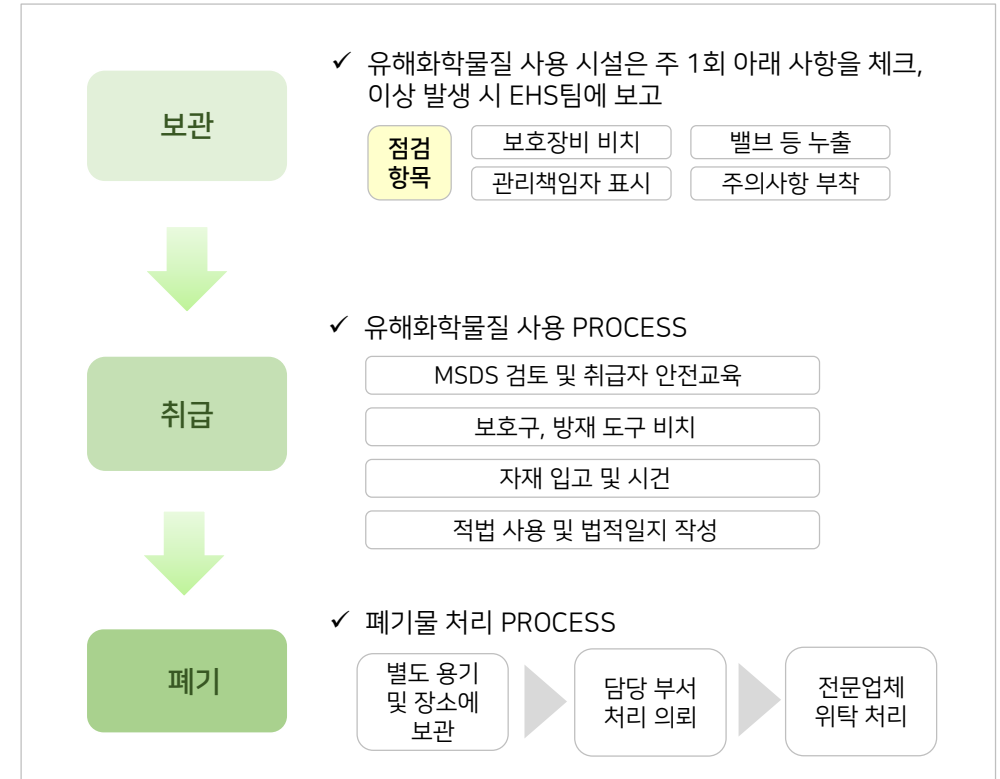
보관

✓ 유해화학물질 사용 시설은 주 1회 아래 사항을 체크, 이상 발생 시 EHS팀에 보고

점검 항목

보호장비 비치

밸브 등 누출

관리책임자 표시

주의사항 부착

취급

✓ 유해화학물질 사용 PROCESS

MSDS 검토 및 취급자 안전교육

보호구, 방재 도구 비치

자재 입고 및 시건

적법 사용 및 법적일지 작성

폐기

✓ 폐기물 처리 PROCESS

별도 용기 및 장소에 보관

담당 부서 처리 의뢰

전문업체 위탁 처리